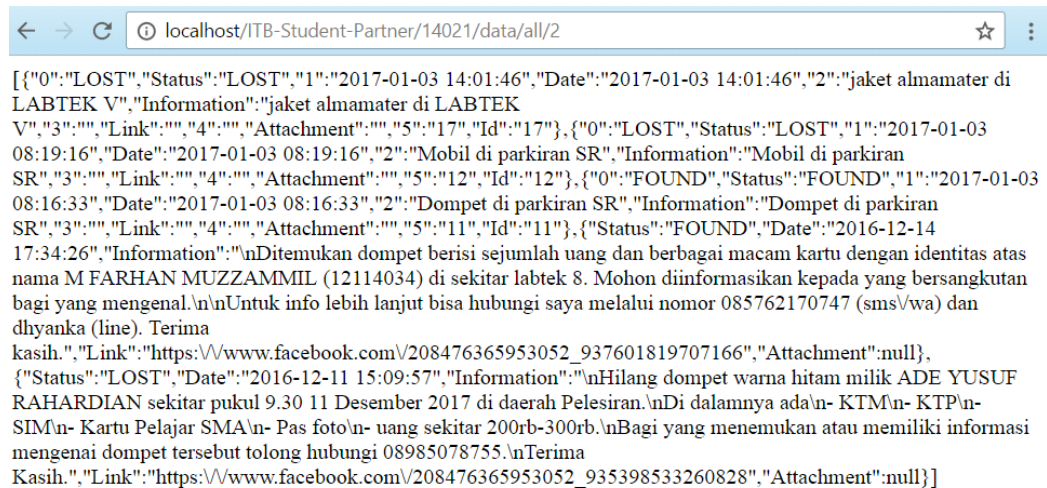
localhost/ITB-Student-Partner/14021/data/all/2

[{"0":"LOST","Status":"LOST","1":"2017-01-03 14:01:46","Date":"2017-01-03 14:01:46","2":"jaket almamater di LABTEK V","Information":"jaket almamater di LABTEK V","3":"","Link":"","4":"","Attachment":"","5":"17","Id":"17"},{"0":"LOST","Status":"LOST","1":"2017-01-03 08:19:16","Date":"2017-01-03 08:19:16","2":"Mobil di parkiran SR","Information":"Mobil di parkiran SR","3":"","Link":"","4":"","Attachment":"","5":"12","Id":"12"},{"0":"FOUND","Status":"FOUND","1":"2017-01-03 08:16:33","Date":"2017-01-03 08:16:33","2":"Dompet di parkiran SR","Information":"Dompet di parkiran SR","3":"","Link":"","4":"","Attachment":"","5":"11","Id":"11"},{"Status":"FOUND","Date":"2016-12-14 17:34:26","Information":"\nDitemukan dompet berisi sejumlah uang dan berbagai macam kartu dengan identitas atas nama M FARHAN MUZZAMMIL (12114034) di sekitar labtek 8. Mohon diinformasikan kepada yang bersangkutan bagi yang mengenal.\n\nUntuk info lebih lanjut bisa hubungi saya melalui nomor 085762170747 (sms\/wa) dan dhyanka (line). Terima kasih.","Link":"https:\/\/www.facebook.com\/208476365953052_937601819707166","Attachment":null},{"Status":"LOST","Date":"2016-12-11 15:09:57","Information":"\nHilang dompet warna hitam milik ADE YUSUF RAHARDIAN sekitar pukul 9.30 11 Desember 2017 di daerah Pelesiran.\nDi dalamnya ada\n- KTM\n- KTP\n- SIM\n- Kartu Pelajar SMA\n- Pas foto\n- uang sekitar 200rb-300rb.\nBagi yang menemukan atau memiliki informasi mengenai dompet tersebut tolong hubungi 08985078755.\nTerima Kasih.","Link":"https:\/\/www.facebook.com\/208476365953052_935398533260828","Attachment":null}]